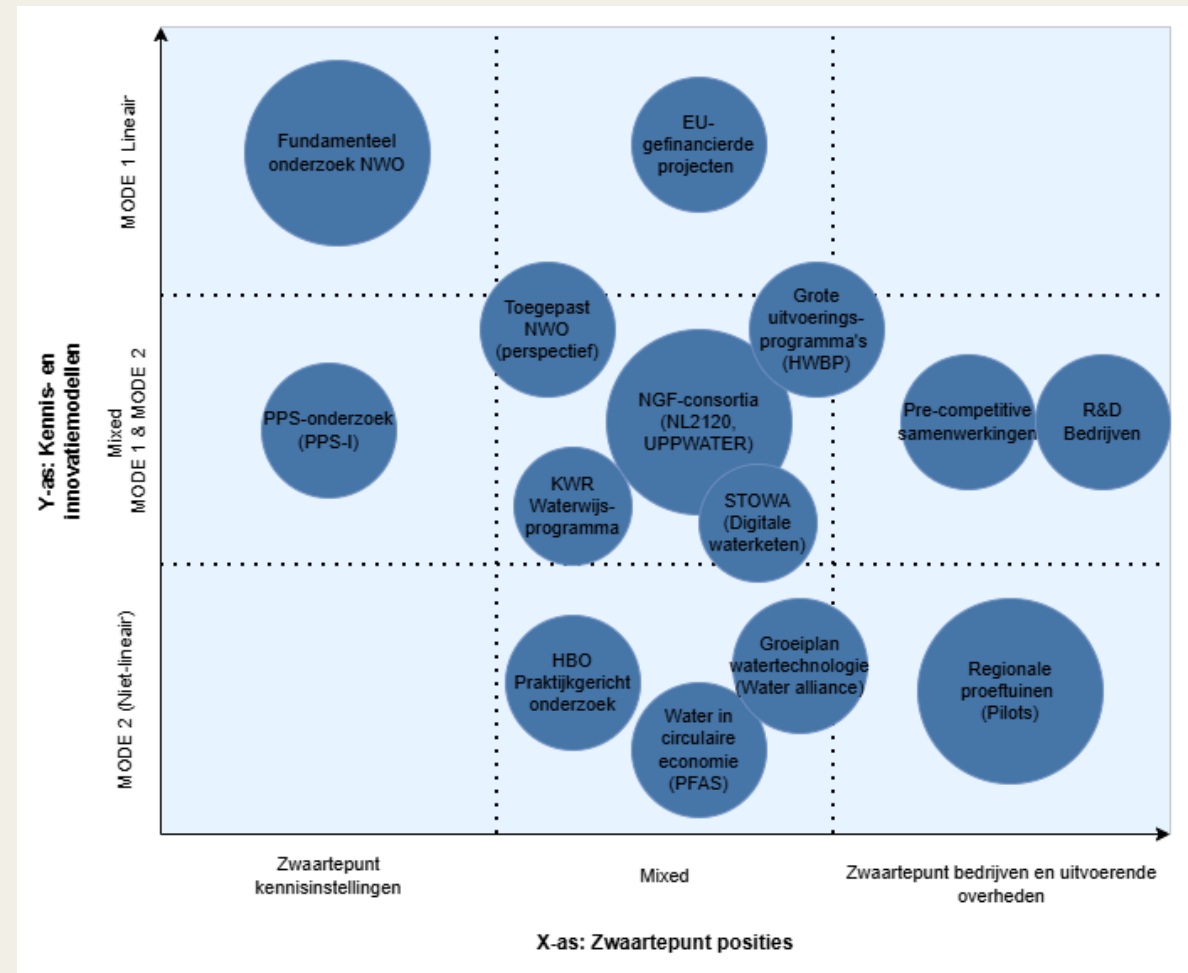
Y-as: Kennis- en innovatiemodellen

MODE 1 Lineair

Mixed MODE 1 & MODE 2

MODE 2 (Niet-lineair)

Fundamenteel onderzoek NWO

EU-gefinancierde projecten

Toegepast NWO (perspectief)

Grote uitvoerings-programma's (HWBP)

PPS-onderzoek (PPS-I)

NGF-consortia (NL2120, UPPWATER)

Pre-competitive samenwerkingen

R&D Bedrijven

KWR Waterwijs-programma

STOWA (Digitale waterketen)

HBO Praktijkgericht onderzoek

Groeiplan watertechnologie (Water alliance)

Water in circulaire economie (PFAS)

Regionale proeftuinen (Pilots)

Zwaartepunt kennisinstellingen

Mixed

Zwaartepunt bedrijven en uitvoerende overheden

X-as: Zwaartepunt posities